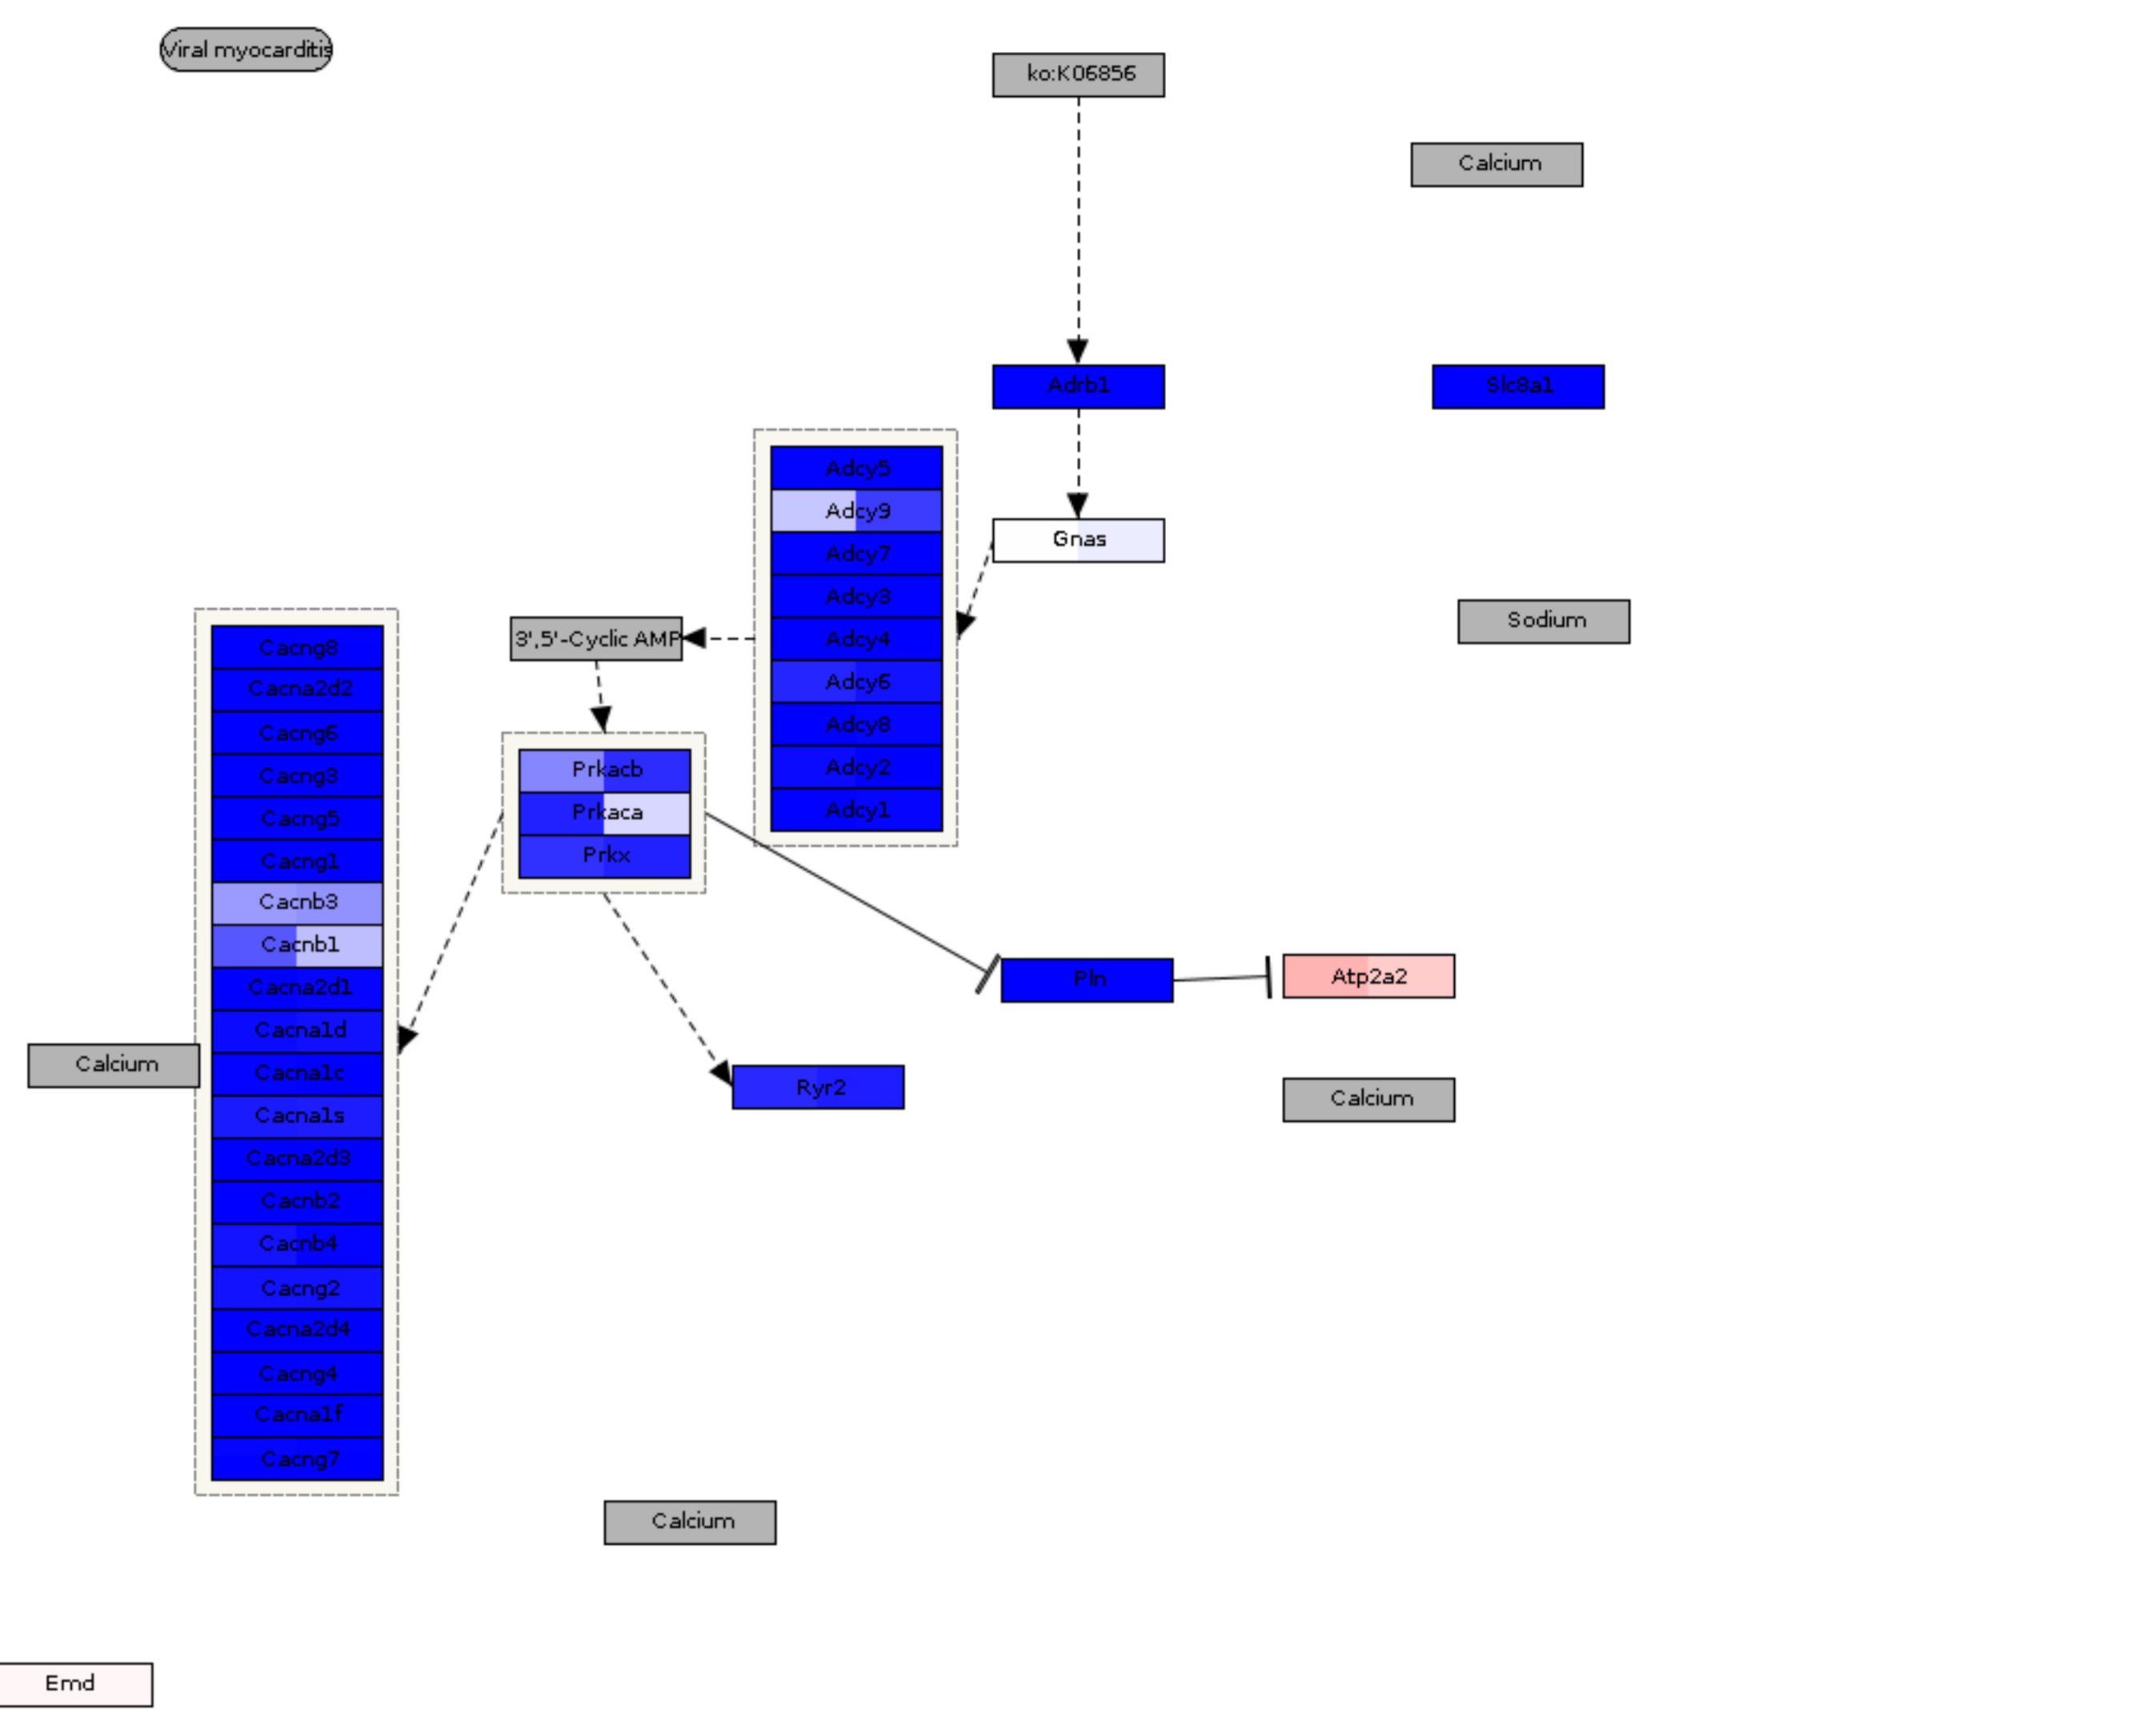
Viral myocarditis

ko:K06856

Calcium

Adrb1

Slc8a1

Adcy5
Adcy9
Adcy7
Adcy3
Adcy4
Adcy6
Adcy8
Adcy2
Adcy1

Gnas

Sodium

3',5'-Cyclic AMP

Cacng8
Cacna2d2
Cacng6
Cacng3
Cacng5
Cacng1
Cacnb3
Cacnb1
Cacna2d1
Cacna1d
Cacna1c
Cacna1s
Cacna2d3
Cacnb2
Cacnb4
Cacng2
Cacna2d4
Cacng4
Cacna1f
Cacng7

Prkacb
Prkaca
Prkx

Pln

Atp2a2

Calcium

Ryr2

Calcium

Calcium

Emd